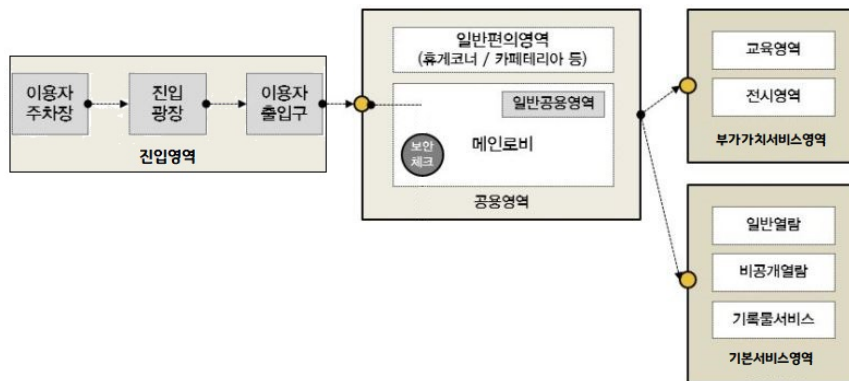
이용자 주차장

진입 광장

이용자 출입구

진입영역

일반편의영역 (휴게코너 / 카페테리아 등)

일반공용영역

보안 체크

메인로비

공용영역

교육영역

전시영역

부가가치서비스영역

일반열람

비공개열람

기록물서비스

기본서비스영역